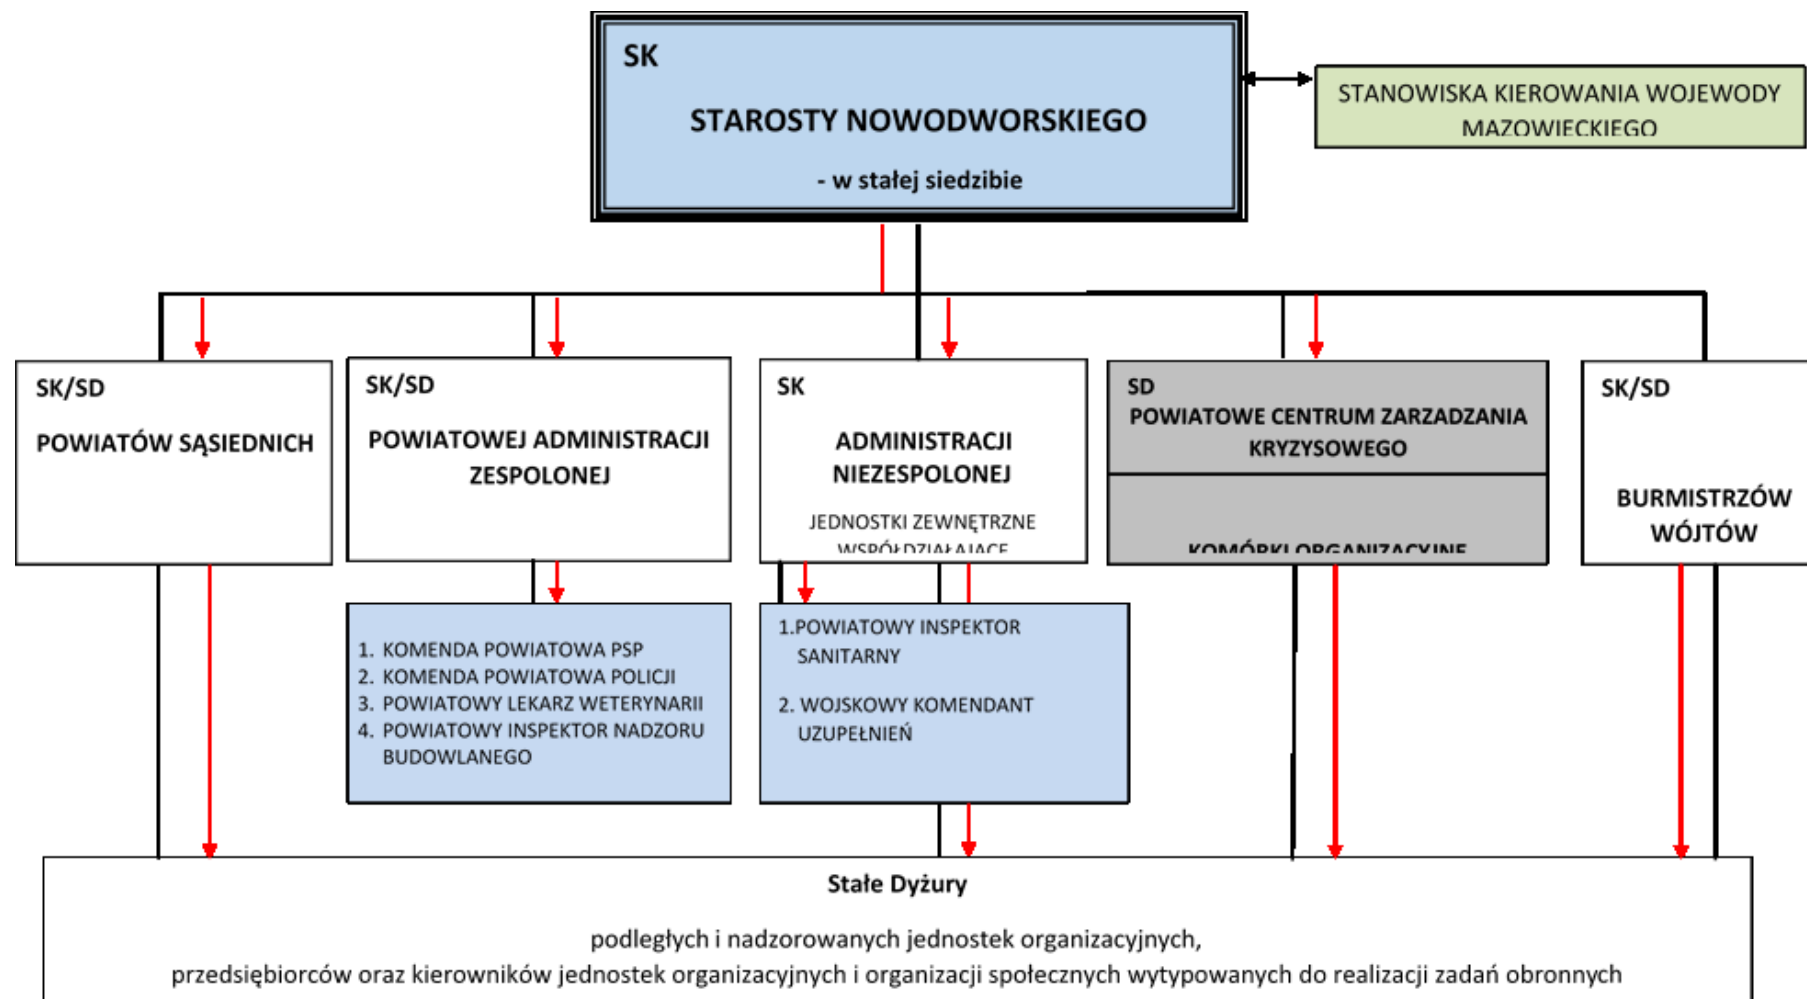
SK

STAROSTY NOWODWORSKIEGO

- w stałej siedzibie

STANOWISKA KIEROWANIA WOJEWODY MAZOWIECKIEGO

SK/SD

POWIATÓW SĄSIEDNICH

SK/SD

POWIATOWEJ ADMINISTRACJI ZESPOLONEJ

SK

ADMINISTRACJI NIEZESPOLONEJ

JEDNOSTKI ZEWNĘTRZNE WSPÓŁDZIAŁAJĄCE

SD

POWIATOWE CENTRUM ZARZĄDZANIA KRYZYSOWEGO

KOMÓRKI ORGANIZACYJNE

SK/SD

BURMISTRZÓW WÓJTÓW

1. KOMENDA POWIATOWA PSP
2. KOMENDA POWIATOWA POLICJI
3. POWIATOWY LEKARZ WETERYNARII
4. POWIATOWY INSPEKTOR NADZORU BUDOWLANEGO

1.POWIATOWY INSPEKTOR SANITARNY

2. WOJSKOWY KOMENDANT UZUPEŁNIEŃ

Stałe Dyżury

podległych i nadzorowanych jednostek organizacyjnych,
przedsiębiorców oraz kierowników jednostek organizacyjnych i organizacji społecznych wytypowanych do realizacji zadań obronnych